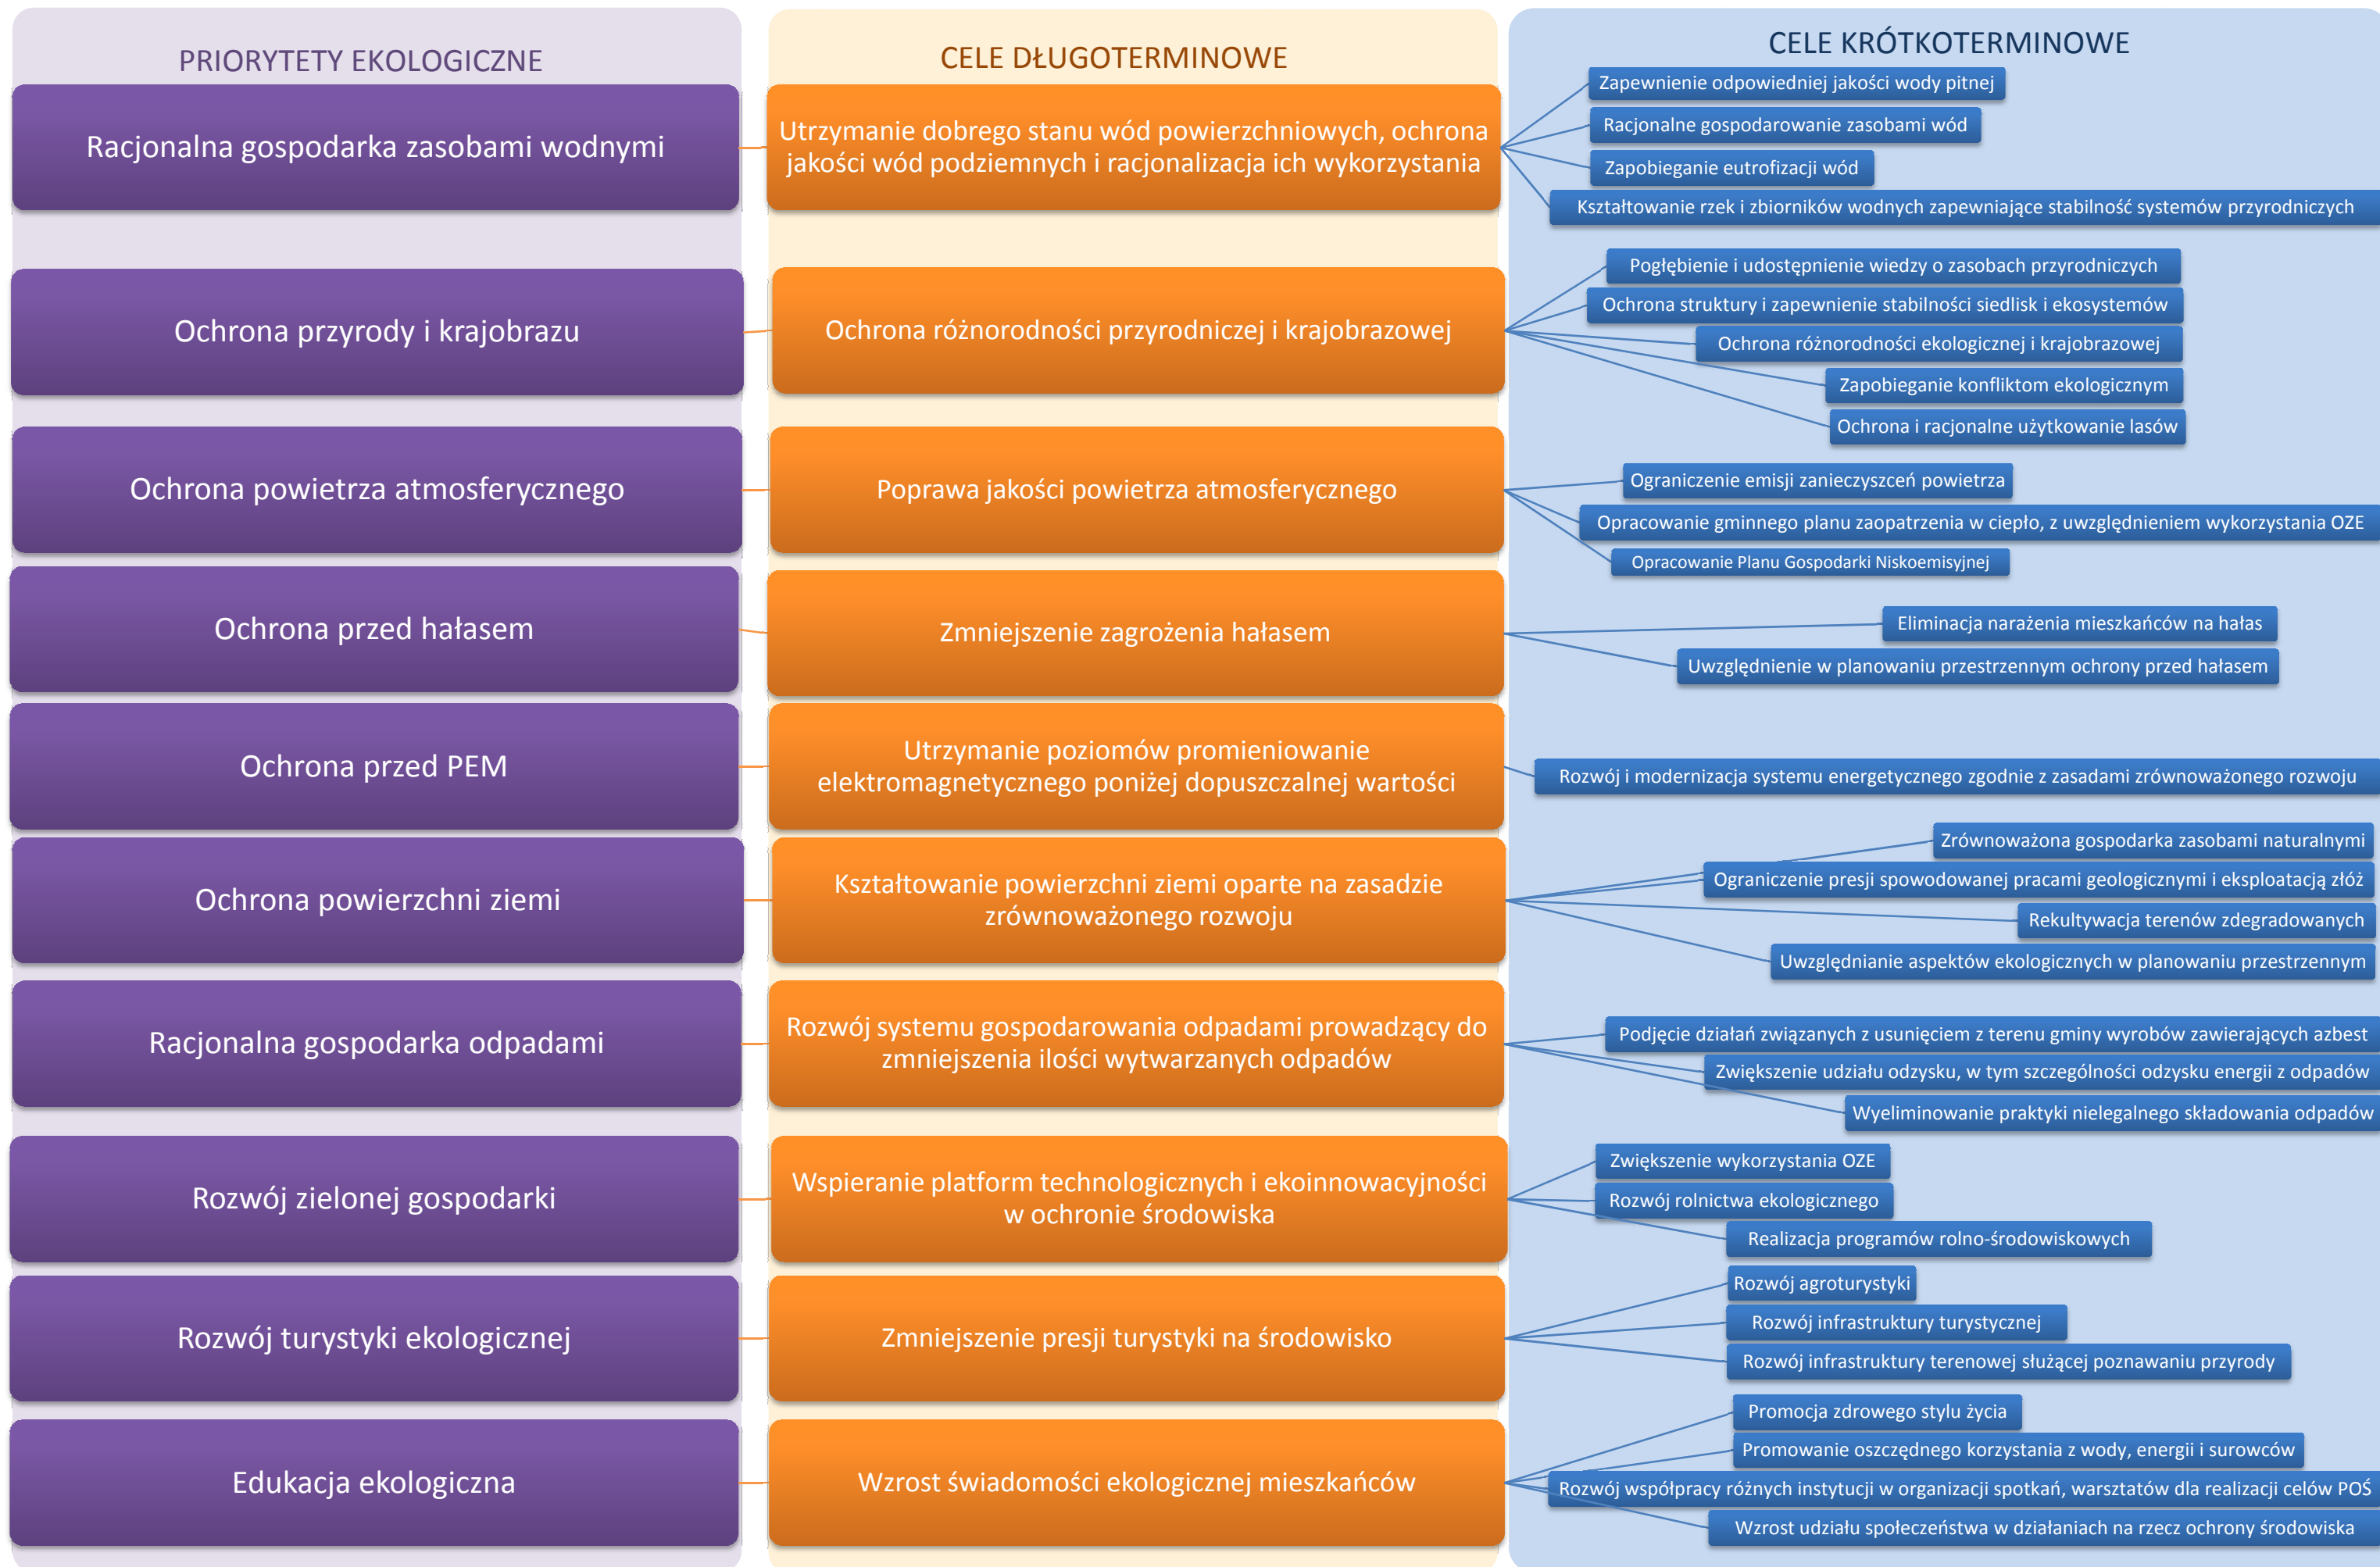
PRIORYTETY EKOLOGICZNE

Racjonalna gospodarka zasobami wodnymi

Ochrona przyrody i krajobrazu

Ochrona powietrza atmosferycznego

Ochrona przed hałasem

Ochrona przed PEM

Ochrona powierzchni ziemi

Racjonalna gospodarka odpadami

Rozwój zielonej gospodarki

Rozwój turystyki ekologicznej

Edukacja ekologiczna

CELE DŁUGOTERMINOWE

Utrzymanie dobrego stanu wód powierzchniowych, ochrona jakości wód podziemnych i racjonalizacja ich wykorzystania

Ochrona różnorodności przyrodniczej i krajobrazowej

Poprawa jakości powietrza atmosferycznego

Zmniejszenie zagrożenia hałasem

Utrzymanie poziomów promieniowanie elektromagnetycznego poniżej dopuszczalnej wartości

Kształtowanie powierzchni ziemi oparte na zasadzie zrównoważonego rozwoju

Rozwój systemu gospodarowania odpadami prowadzący do zmniejszenia ilości wytwarzanych odpadów

Wspieranie platform technologicznych i ekoinnowacyjności w ochronie środowiska

Zmniejszenie presji turystyki na środowisko

Wzrost świadomości ekologicznej mieszkańców

CELE KRÓTKOTERMINOWE

Zapewnienie odpowiedniej jakości wody pitnej
Racjonalne gospodarowanie zasobami wód
Zapobieganie eutrofizacji wód
Kształtowanie rzek i zbiorników wodnych zapewniające stabilność systemów przyrodniczych

Pogłębienie i udostępnienie wiedzy o zasobach przyrodniczych
Ochrona struktury i zapewnienie stabilności siedlisk i ekosystemów
Ochrona różnorodności ekologicznej i krajobrazowej
Zapobieganie konfliktom ekologicznym
Ochrona i racjonalne użytkowanie lasów

Ograniczenie emisji zanieczyszczeń powietrza
Opracowanie gminnego planu zaopatrzenia w ciepło, z uwzględnieniem wykorzystania OZE
Opracowanie Planu Gospodarki Niskoemisyjnej

Eliminacja narażenia mieszkańców na hałas
Uwzględnienie w planowaniu przestrzennym ochrony przed hałasem

Rozwój i modernizacja systemu energetycznego zgodnie z zasadami zrównoważonego rozwoju

Zrównoważona gospodarka zasobami naturalnymi
Ograniczenie presji spowodowanej pracami geologicznymi i eksploatacją złóż
Rekultywacja terenów zdegradowanych
Uwzględnianie aspektów ekologicznych w planowaniu przestrzennym

Podjęcie działań związanych z usunięciem z terenu gminy wyrobów zawierających azbest
Zwiększenie udziału odzysku, w tym szczególności odzysku energii z odpadów
Wyeliminowanie praktyki nielegalnego składowania odpadów

Zwiększenie wykorzystania OZE
Rozwój rolnictwa ekologicznego
Realizacja programów rolno-środowiskowych

Rozwój agroturystyki
Rozwój infrastruktury turystycznej
Rozwój infrastruktury terenowej służącej poznawaniu przyrody

Promocja zdrowego stylu życia
Promowanie oszczędnego korzystania z wody, energii i surowców
Rozwój współpracy różnych instytucji w organizacji spotkań, warsztatów dla realizacji celów POŚ
Wzrost udziału społeczeństwa w działaniach na rzecz ochrony środowiska